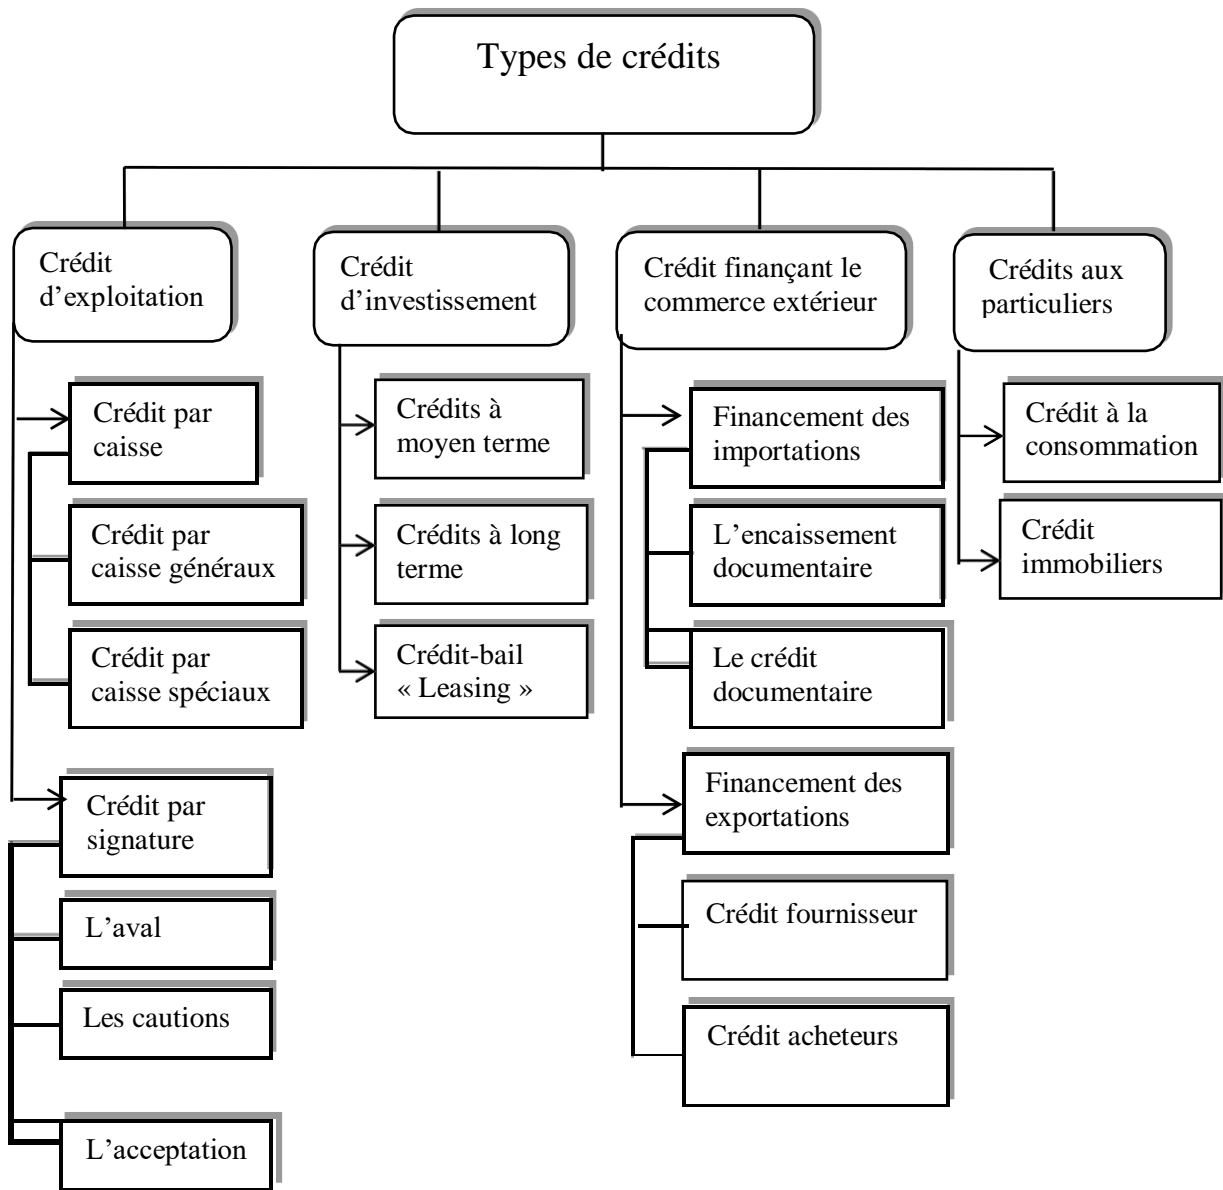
Types de crédits

Crédit d'exploitation

Crédit par caisse

Crédit par caisse généraux

Crédit par caisse spéciaux

Crédit par signature

L'aval

Les cautions

L'acceptation

Crédit d'investissement

Crédits à moyen terme

Crédits à long terme

Crédit-bail « Leasing »

Crédit finançant le commerce extérieur

Financement des importations

L'encaissement documentaire

Le crédit documentaire

Financement des exportations

Crédit fournisseur

Crédit acheteurs

Crédits aux particuliers

Crédit à la consommation

Crédit immobiliers